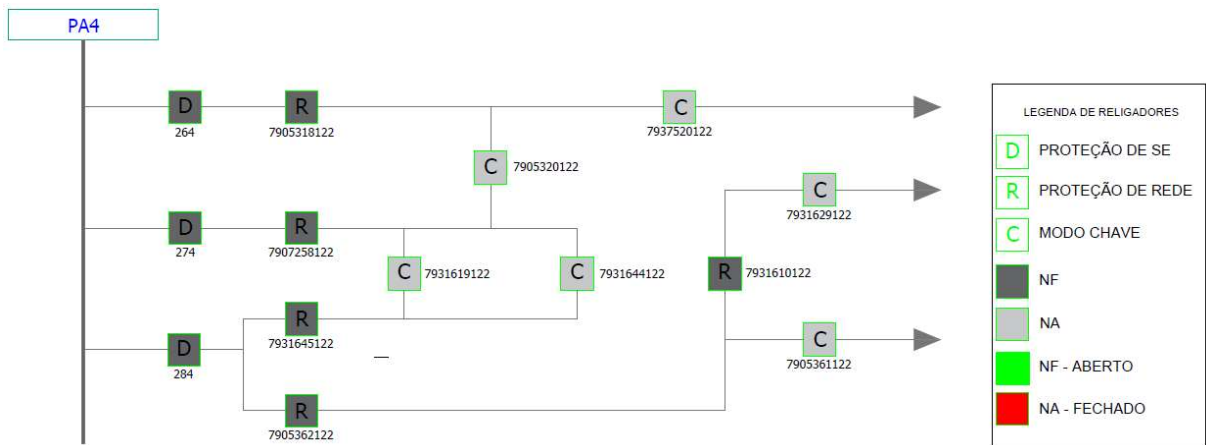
PA4

D
264

R
7905318122

C
7937520122

C
7905320122

C
7931629122

D
274

R
7907258122

C
7931619122

C
7931644122

R
7931610122

R
7931645122

D
284

C
7905361122

R
7905362122

LEGENDA DE RELIGADORES

D PROTEÇÃO DE SE

R PROTEÇÃO DE REDE

C MODO CHAVE

NF

NA

NF - ABERTO

NA - FECHADO